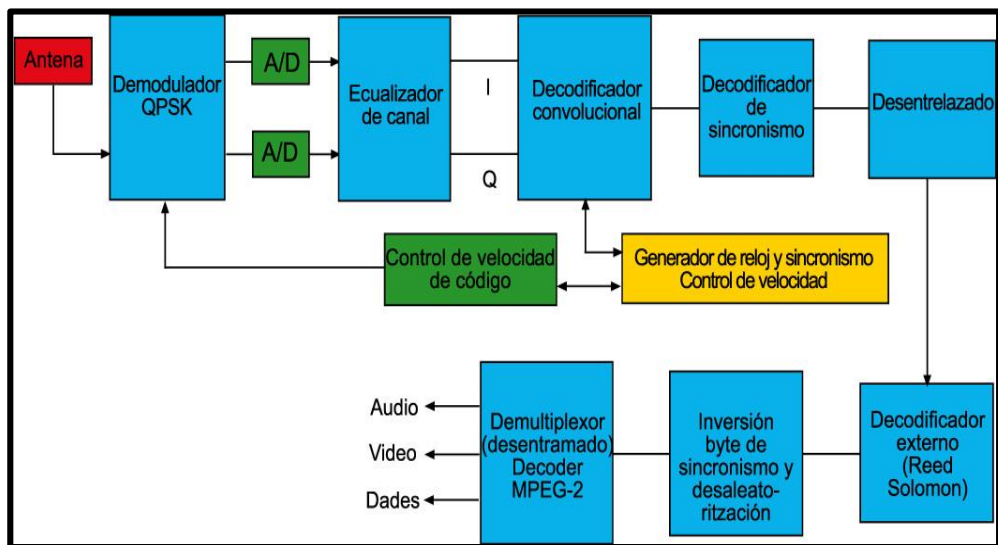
Antena

Demodulador QPSK

A/D

A/D

Ecualizador de canal

I

Q

Decodificador convolucional

Decodificador de sincronismo

Desentrelazado

Control de velocidad de código

Generador de reloj y sincronismo Control de velocidad

Audio

Video

Dades

Demultiplexor (desentramado) Decoder MPEG-2

Inversión byte de sincronismo y desaleatoritzación

Decodificador externo (Reed Solomon)